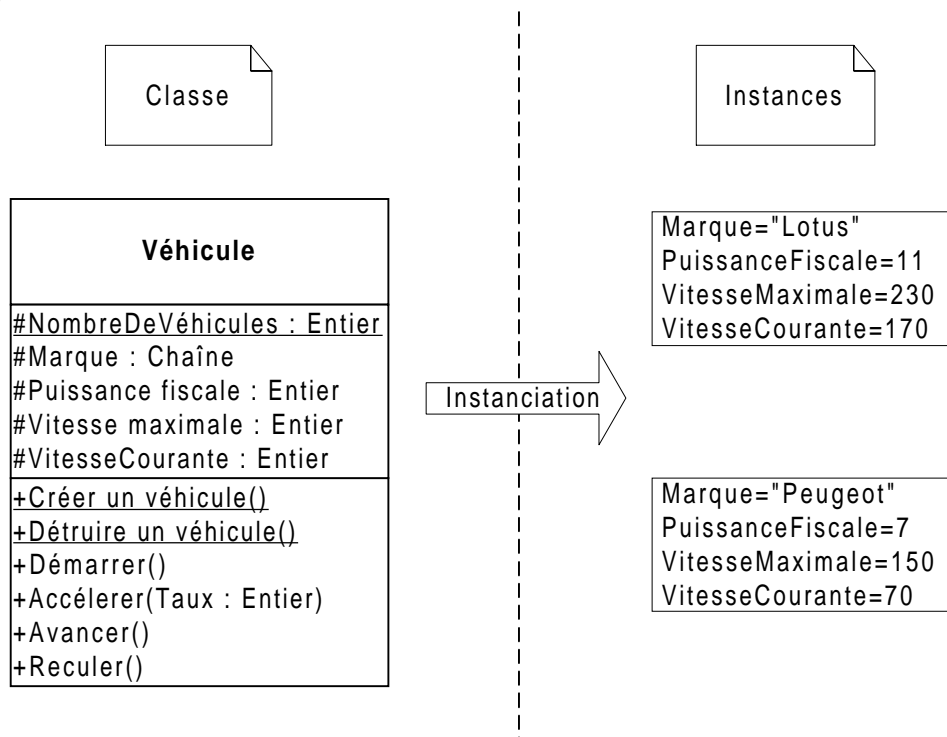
Classe

Instances

Véhicule

#NombreDeVéhicules : Entier
#Marque : Chaîne
#Puissance fiscale : Entier
#Vitesse maximale : Entier
#VitesseCourante : Entier

+Créer un véhicule()
+Détruire un véhicule()
+Démarrer()
+Accélerer(Taux : Entier)
+Avancer()
+Reculer()

Instanciation

Marque="Lotus"
PuissanceFiscale=11
VitesseMaximale=230
VitesseCourante=170

Marque="Peugeot"
PuissanceFiscale=7
VitesseMaximale=150
VitesseCourante=70